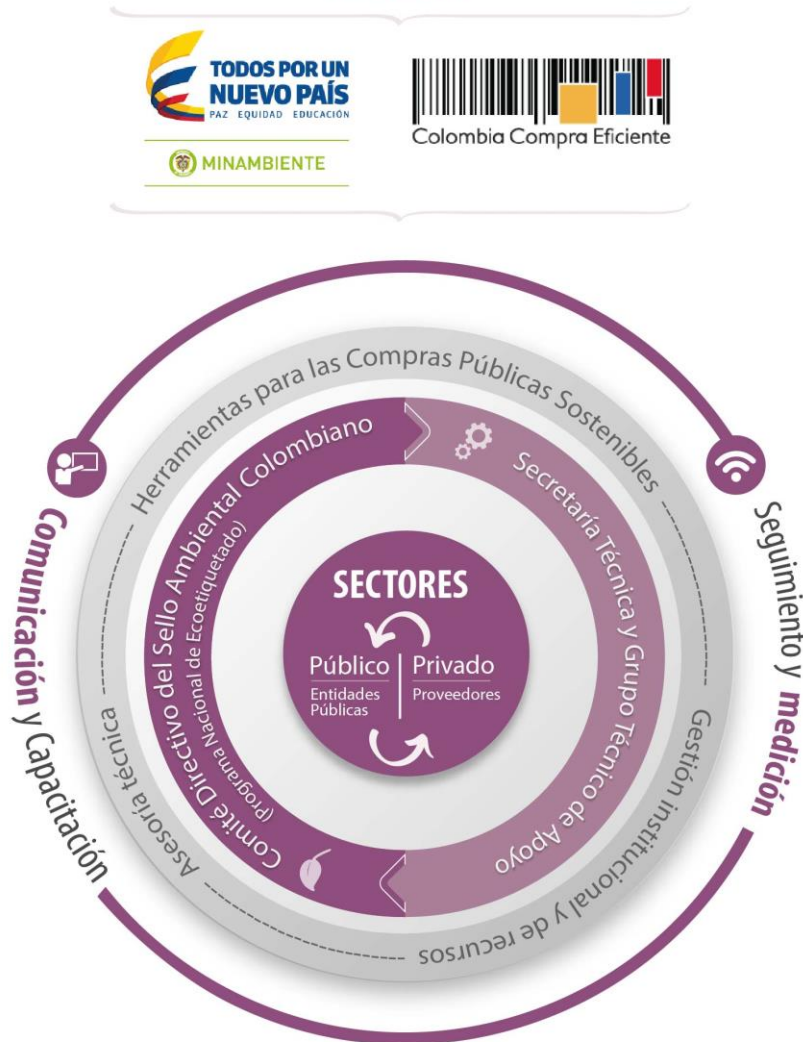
TODOS POR UN
NUEVO PAÍS
PAZ EQUIDAD EDUCACIÓN

MINAMBIENTE

Colombia Compra Eficiente

Herramientas para las Compras Públicas Sostenibles

Comité Directivo del Sello Ambiental Colombiano
(Programa Nacional de Ecoetiquetado)

Secretaría Técnica y Grupo Técnico de Apoyo

SECTORES

Público
Entidades Públicas

Privado
Proveedores

Asesoría técnica

Gestión institucional y de recursos

Comunicación y Capacitación

Seguimiento y medición